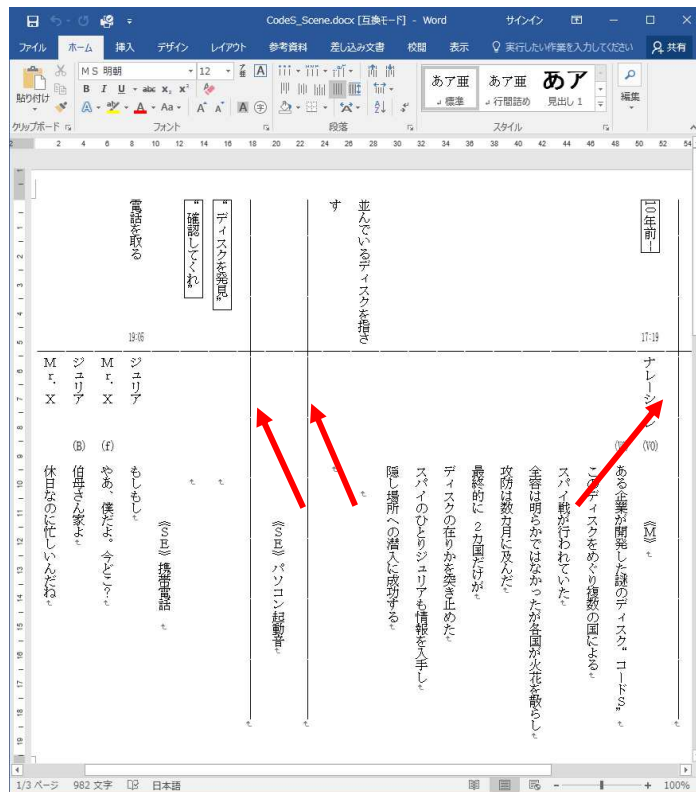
CodeS_Scene.docx [互換モード] - Word　サインイン

ファイル　ホーム　挿入　デザイン　レイアウト　参考資料　差し込み文書　校閲　表示　実行したい作業を入力してください　共有

貼り付け　MS 明朝　12　A　B I U abc x₂ x²　A　Aa　A A　あア亜 標準　あア亜 行間詰め　あア 見出し 1　編集

クリップボード　フォント　段落　スタイル

2 4 6 8 10 12 14 16 18 20 22 24 26 28 30 32 34 36 38 40 42 44 46 48 50 52 54

10年前－

17:19

ナレーション (VO)　《M》

(VO)　ある企業が開発した謎のディスク"コードS"

このディスクをめぐり複数の国によるスパイ戦が行われていた

全容は明らかではなかったが各国が火花を散らし攻防は数カ月に及んだ

最終的に２カ国だけがディスクの在りかを突き止めた

スパイのひとりジュリアも情報を入手し隠し場所への潜入に成功する

並んでいるディスクを指さす

《SE》パソコン起動音

"ディスクを発見"

"確認してくれ"

19:05

電話を取る

《SE》携帯電話

ジュリア　もしもし

Mr. X (f)　やあ、僕だよ。今どこ？

ジュリア (B)　伯母さん家よ

Mr. X　休日なのに忙しいんだね

1/3 ページ　982 文字　日本語　100%